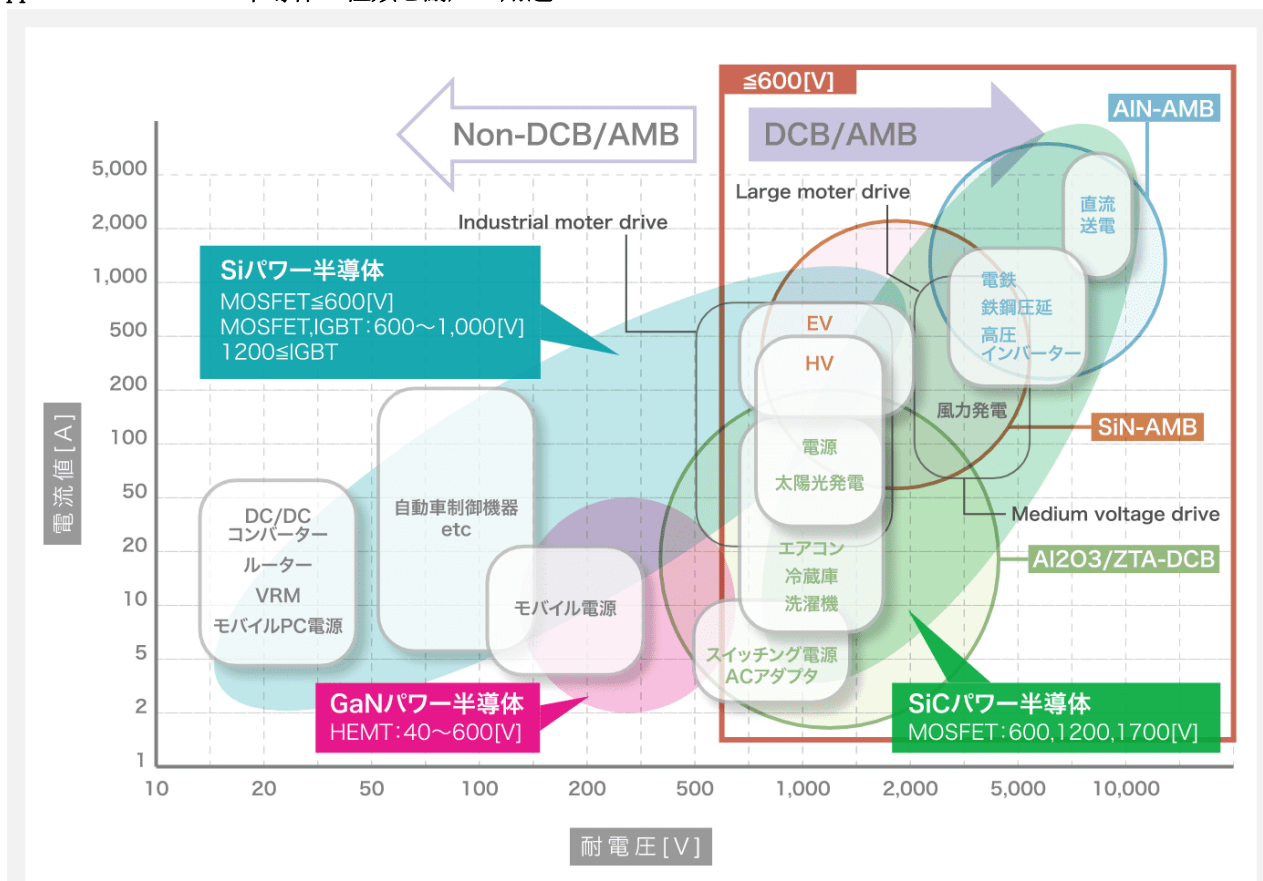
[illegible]

≦600[V]

Non-DCB/AMB

DCB/AMB

AlN-AMB

5,000
2,000
1,000
500
200
100
50
20
10
5
2
1

電流値[A]

Siパワー半導体
MOSFET≦600[V]
MOSFET,IGBT：600～1,000[V]
1200≦IGBT

Industrial moter drive

Large moter drive

直流
送電

電鉄
鉄鋼圧延
高圧
インバーター

EV

HV

風力発電

SiN-AMB

電源
太陽光発電

Medium voltage drive

Al2O3/ZTA-DCB

エアコン
冷蔵庫
洗濯機

スイッチング電源
ACアダプタ

DC/DC
コンバーター
ルーター
VRM
モバイルPC電源

自動車制御機器
etc

モバイル電源

GaNパワー半導体
HEMT：40～600[V]

SiCパワー半導体
MOSFET：600,1200,1700[V]

10 20 50 100 200 500 1,000 2,000 5,000 10,000

耐電圧[V]